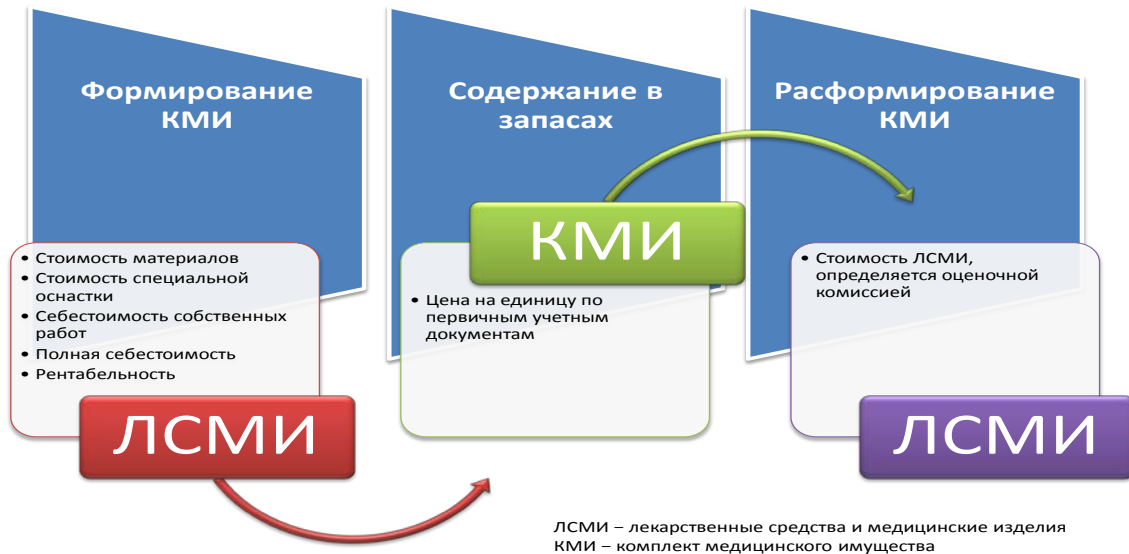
Формирование КМИ

• Стоимость материалов
• Стоимость специальной оснастки
• Себестоимость собственных работ
• Полная себестоимость
• Рентабельность

ЛСМИ

Содержание в запасах

КМИ

• Цена на единицу по первичным учетным документам

Расформирование КМИ

• Стоимость ЛСМИ, определяется оценочной комиссией

ЛСМИ

ЛСМИ – лекарственные средства и медицинские изделия
КМИ – комплект медицинского имущества